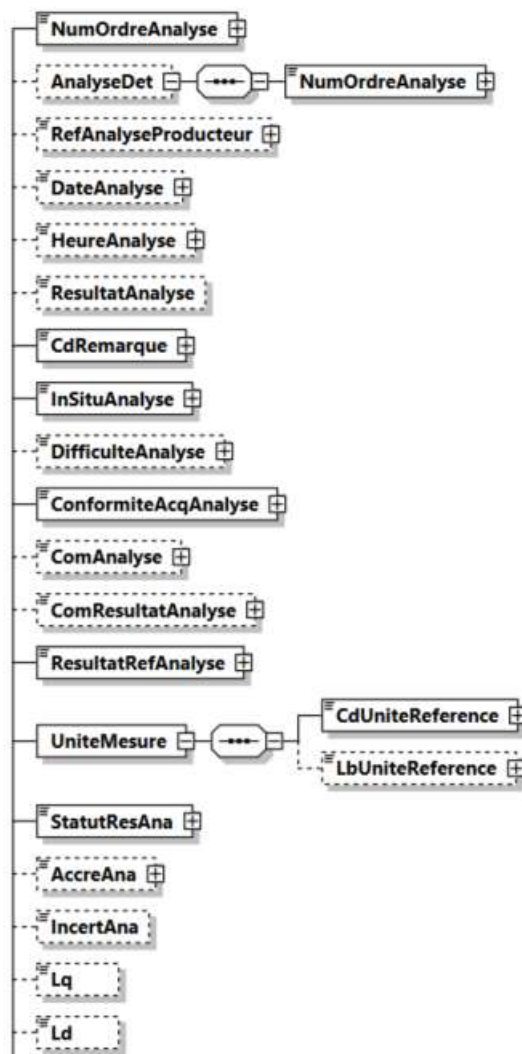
NumOrdreAnalyse

AnalyseDet

NumOrdreAnalyse

RefAnalyseProducteur

DateAnalyse

HeureAnalyse

ResultatAnalyse

CdRemarque

InSituAnalyse

DifficulteAnalyse

ConformiteAcqAnalyse

ComAnalyse

ComResultatAnalyse

ResultatRefAnalyse

UniteMesure

CdUniteReference

LbUniteReference

StatutResAna

AccreAna

IncertAna

Lq

Ld